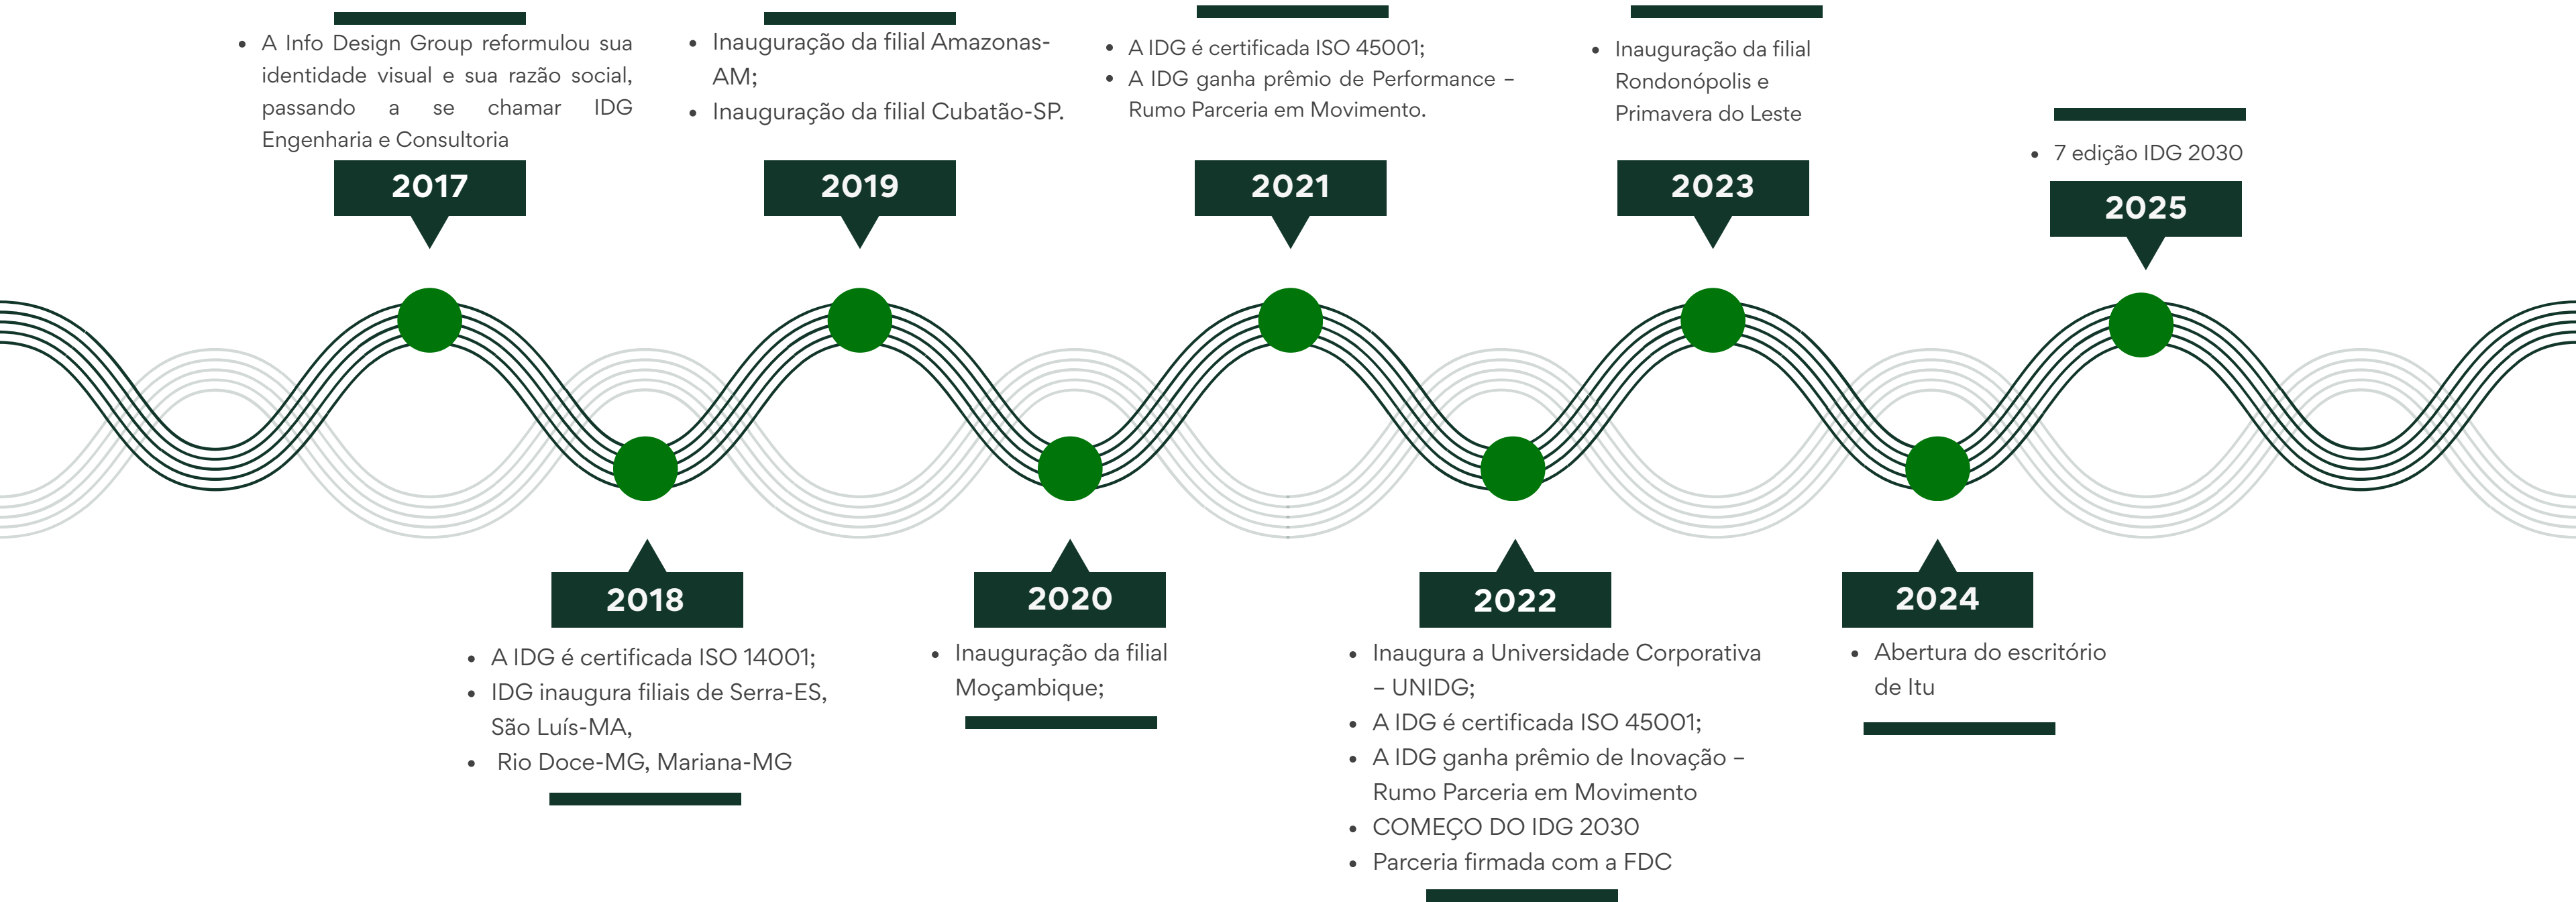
- A Info Design Group reformulou sua identidade visual e sua razão social, passando a se chamar IDG Engenharia e Consultoria

2017

- Inauguração da filial Amazonas-AM;
- Inauguração da filial Cubatão-SP.

2019

- A IDG é certificada ISO 45001;
- A IDG ganha prêmio de Performance – Rumo Parceria em Movimento.

2021

- Inauguração da filial Rondonópolis e Primavera do Leste

2023

- 7 edição IDG 2030

2025

2018

- A IDG é certificada ISO 14001;
- IDG inaugura filiais de Serra-ES, São Luís-MA,
- Rio Doce-MG, Mariana-MG

2020

- Inauguração da filial Moçambique;

2022

- Inaugura a Universidade Corporativa – UNIDG;
- A IDG é certificada ISO 45001;
- A IDG ganha prêmio de Inovação – Rumo Parceria em Movimento
- COMEÇO DO IDG 2030
- Parceria firmada com a FDC

2024

- Abertura do escritório de Itu